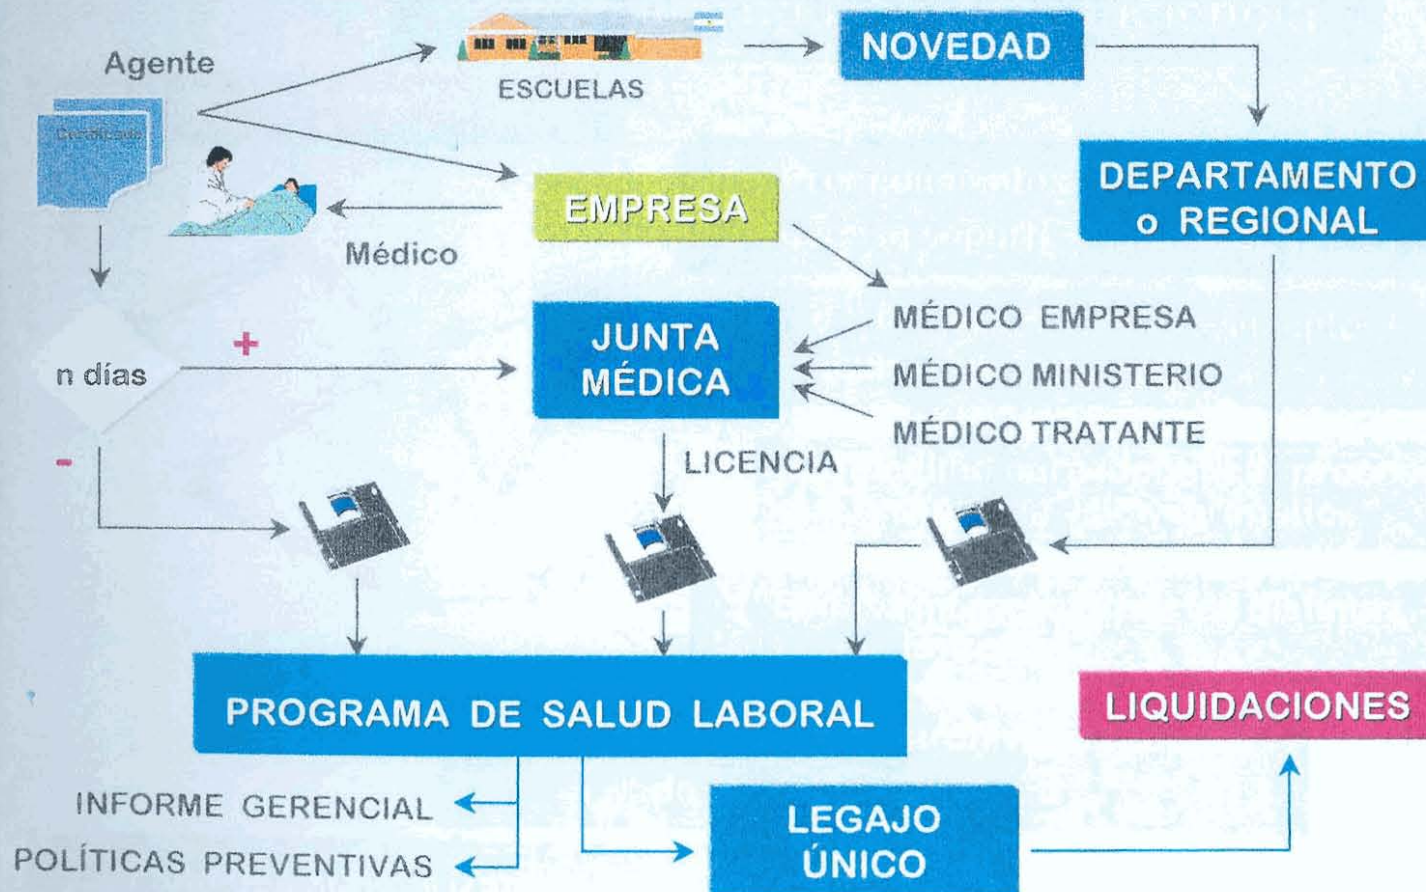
Agente

Certificado

ESCUELAS

NOVEDAD

DEPARTAMENTO o REGIONAL

EMPRESA

Médico

n días

+

-

JUNTA MÉDICA

MÉDICO EMPRESA

MÉDICO MINISTERIO

MÉDICO TRATANTE

LICENCIA

PROGRAMA DE SALUD LABORAL

LIQUIDACIONES

INFORME GERENCIAL

POLÍTICAS PREVENTIVAS

LEGAJO ÚNICO